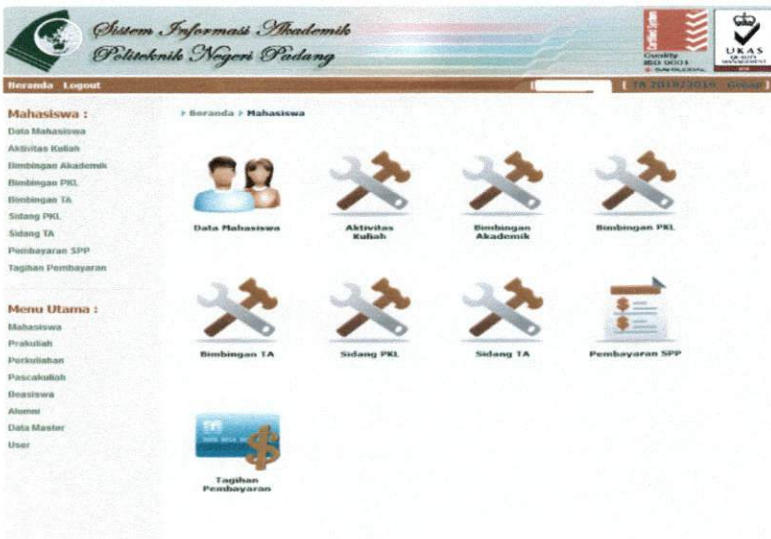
Sistem Informasi Akademik
Politeknik Negeri Padang

Quality ISO 9001

UKAS QUALITY MANAGEMENT

Beranda Logout

[ TA 2015/2016 Genap ]

Mahasiswa :
Data Mahasiswa
Aktivitas Kuliah
Bimbingan Akademik
Bimbingan PKL
Bimbingan TA
Sidang PKL
Sidang TA
Pembayaran SPP
Tagihan Pembayaran

Menu Utama :
Mahasiswa
Prakuliah
Perkuliahan
Pascakuliah
Beasiswa
Alumni
Data Master
User

› Beranda › Mahasiswa

Data Mahasiswa
Aktivitas Kuliah
Bimbingan Akademik
Bimbingan PKL
Bimbingan TA
Sidang PKL
Sidang TA
Pembayaran SPP
Tagihan Pembayaran